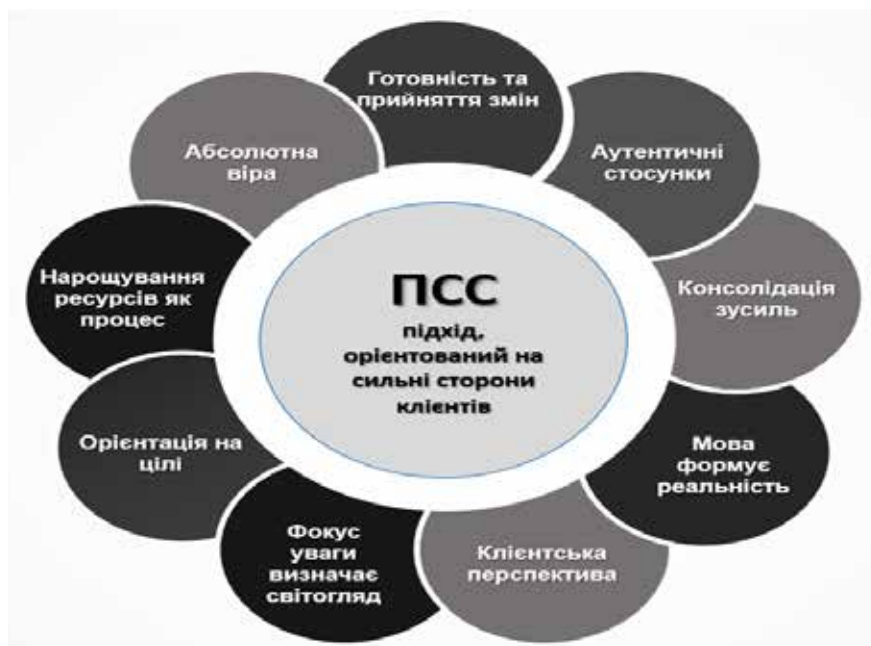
ПСС
підхід, орієнтований на сильні сторони клієнтів

Готовність та прийняття змін

Аутентичні стосунки

Консолідація зусиль

Мова формує реальність

Клієнтська перспектива

Фокус уваги визначає світогляд

Орієнтація на цілі

Нарощування ресурсів як процес

Абсолютна віра